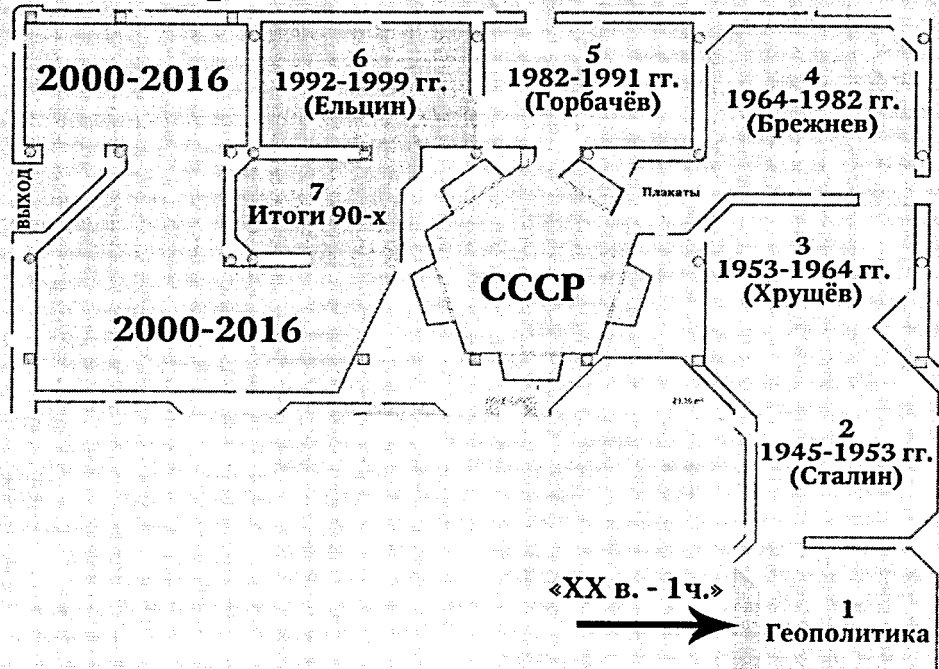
2000-2016

6
1992-1999 гг.
(Ельцин)

5
1982-1991 гг.
(Горбачёв)

4
1964-1982 гг.
(Брежнев)

ВЫХОД

7
Итоги 90-х

Плакаты

3
1953-1964 гг.
(Хрущёв)

СССР

2000-2016

2
1945-1953 гг.
(Сталин)

«XX в. - 1ч.»

1
Геополитика